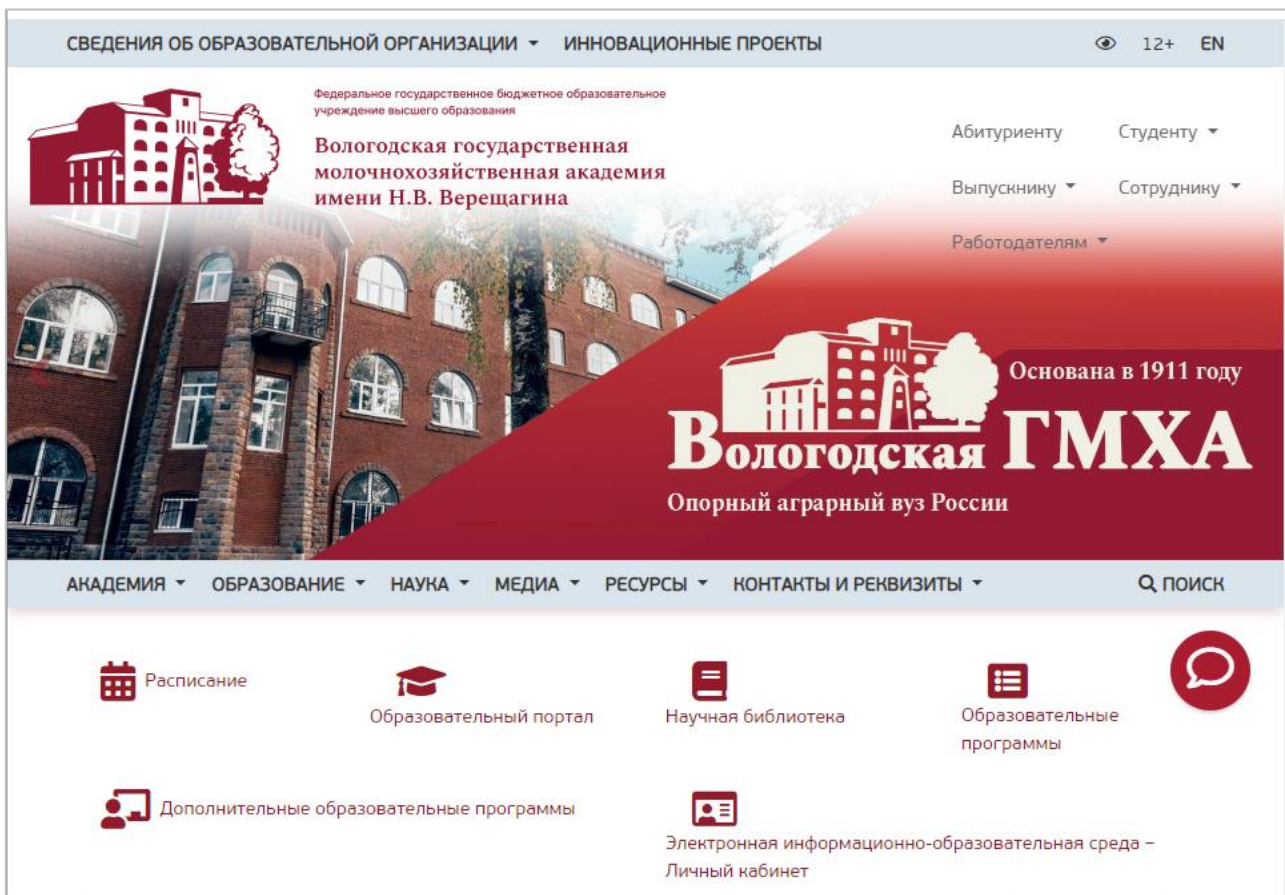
СВЕДЕНИЯ ОБ ОБРАЗОВАТЕЛЬНОЙ ОРГАНИЗАЦИИ ИННОВАЦИОННЫЕ ПРОЕКТЫ 12+ EN

Федеральное государственное бюджетное образовательное учреждение высшего образования

Вологодская государственная молочнохозяйственная академия имени Н.В. Верещагина

Абитуриенту Студенту

Выпускнику Сотруднику

Работодателям

Основана в 1911 году

Вологодская ГМХА

Опорный аграрный вуз России

АКАДЕМИЯ ОБРАЗОВАНИЕ НАУКА МЕДИА РЕСУРСЫ КОНТАКТЫ И РЕКВИЗИТЫ ПОИСК

Расписание

Образовательный портал

Научная библиотека

Образовательные программы

Дополнительные образовательные программы

Электронная информационно-образовательная среда – Личный кабинет